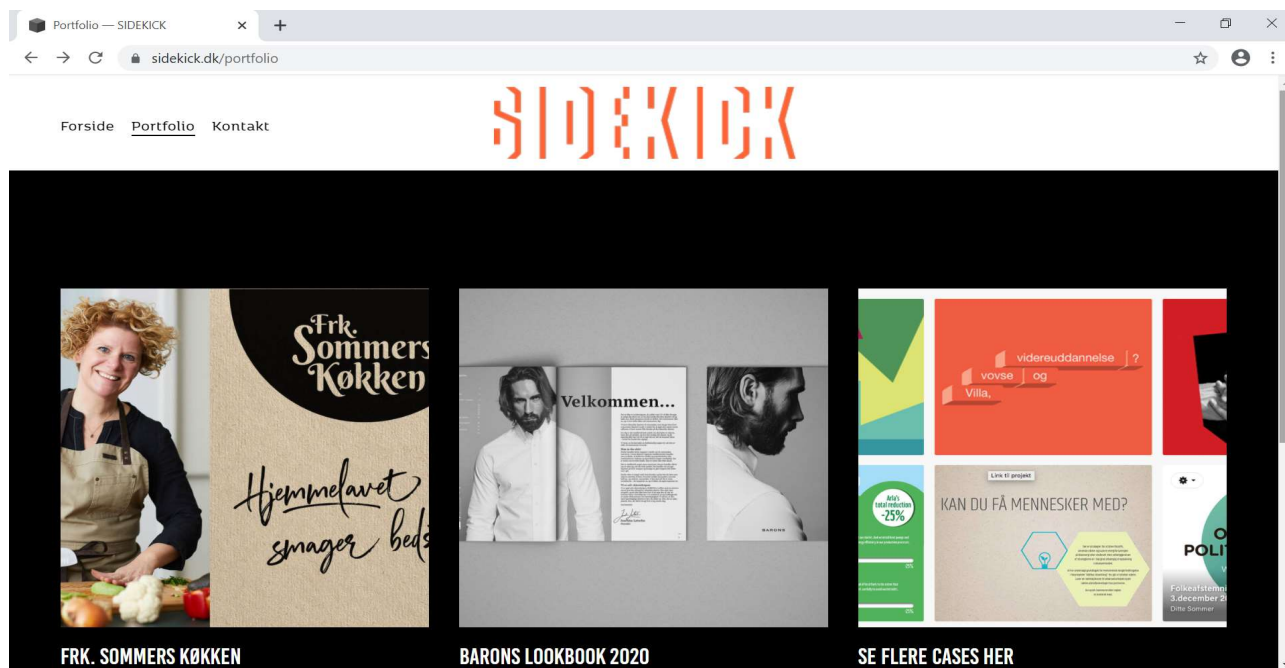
Portfolio — SIDEKICK

sidekick.dk/portfolio

Forside Portfolio Kontakt

SIDEKICK

Frk. Sommers Køkken

Hjemmelavet smager beds

Velkommen...

BARONS

videreuddannelse ?
vovse og
Villa,

Link til projekt

KAN DU FÅ MENNESKER MED?

Arla's total reduction -25%

O
POLIT

Folkeafstemni
3.december 2
Ditte Sommer

FRK. SOMMERS KØKKEN

BARONS LOOKBOOK 2020

SE FLERE CASES HER